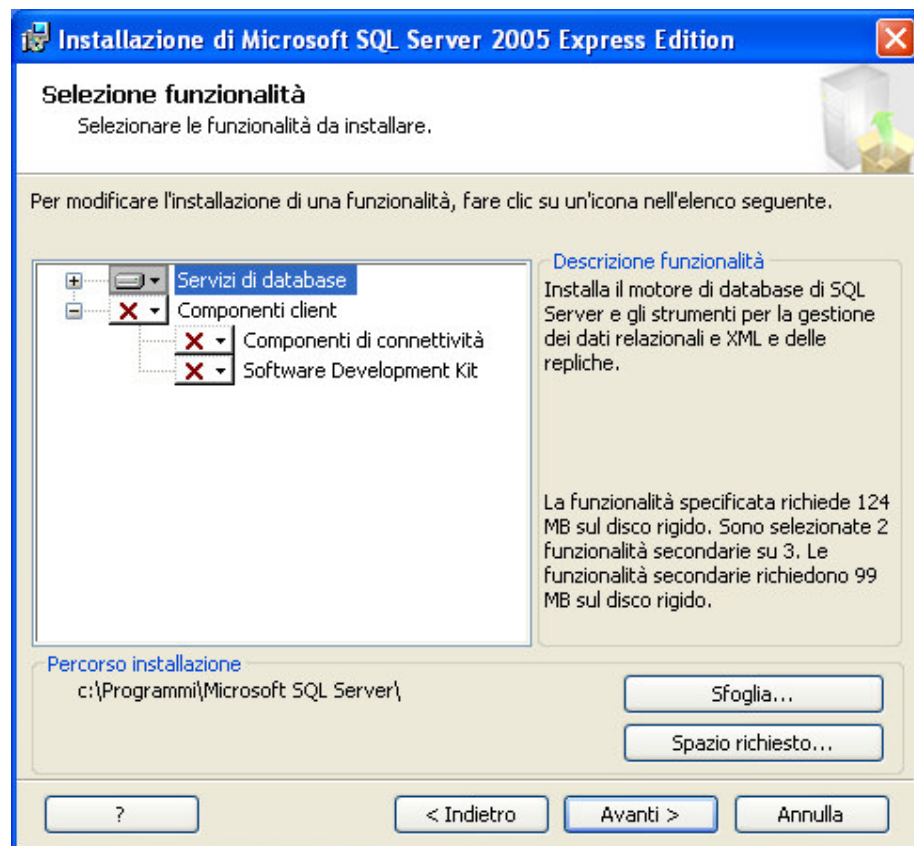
Installazione di Microsoft SQL Server 2005 Express Edition

Selezione funzionalità
Selezionare le funzionalità da installare.

Per modificare l'installazione di una funzionalità, fare clic su un'icona nell'elenco seguente.

Servizi di database
Componenti client
Componenti di connettività
Software Development Kit

Descrizione funzionalità
Installa il motore di database di SQL Server e gli strumenti per la gestione dei dati relazionali e XML e delle repliche.

La funzionalità specificata richiede 124 MB sul disco rigido. Sono selezionate 2 funzionalità secondarie su 3. Le funzionalità secondarie richiedono 99 MB sul disco rigido.

Percorso installazione
c:\Programmi\Microsoft SQL Server\

Sfoglia...
Spazio richiesto...

?
< Indietro
Avanti >
Annulla